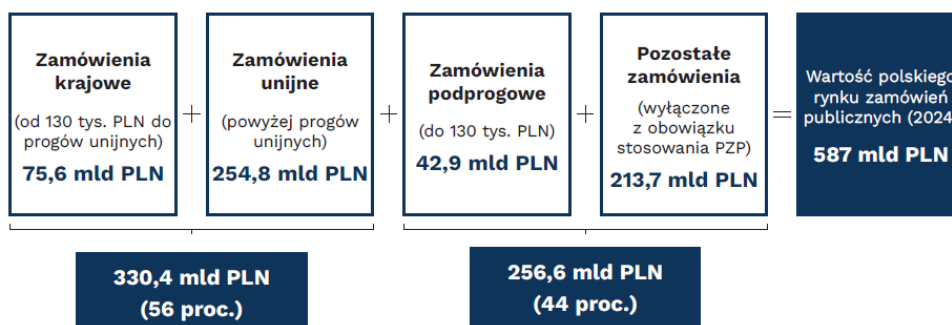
Zamówienia krajowe

(od 130 tys. PLN do progów unijnych)

75,6 mld PLN

+

Zamówienia unijne

(powyżej progów unijnych)

254,8 mld PLN

+

Zamówienia podprogowe

(do 130 tys. PLN)

42,9 mld PLN

+

Pozostałe zamówienia

(wyłączone z obowiązku stosowania PZP)

213,7 mld PLN

=

Wartość polskiego rynku zamówień publicznych (2024

587 mld PLN

330,4 mld PLN (56 proc.)

256,6 mld PLN (44 proc.)